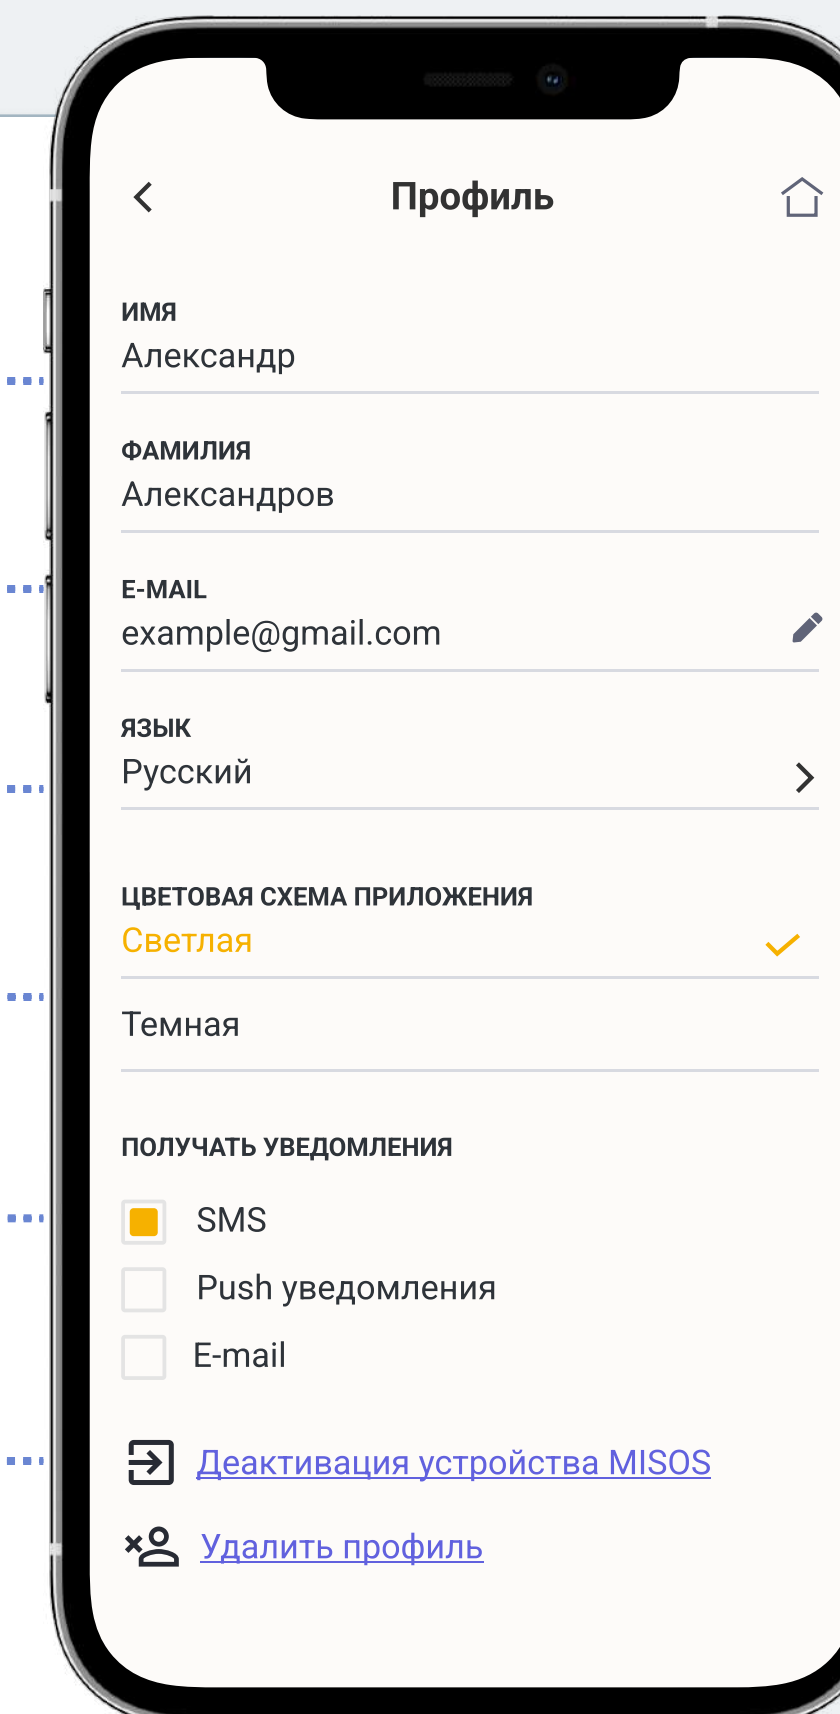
Профиль

ИМЯ
Александр

ФАМИЛИЯ
Александров

E-MAIL
example@gmail.com

ЯЗЫК
Русский

ЦВЕТОВАЯ СХЕМА ПРИЛОЖЕНИЯ
Светлая

Темная

ПОЛУЧАТЬ УВЕДОМЛЕНИЯ

SMS

Push уведомления

E-mail

Деактивация устройства MISOS

Удалить профиль